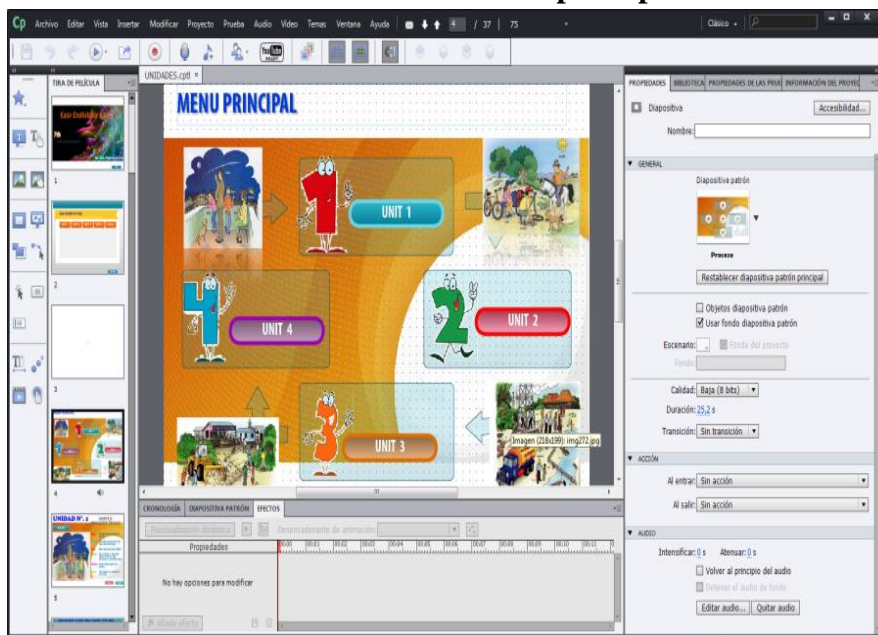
Cp Archivo Editar Vista Insertar Modificar Proyecto Prueba Audio Video Temas Ventana Ayuda 4 / 37 | 75

Clásico

TIRA DE PELÍCULA

UNIDADES.cptl ×

MENU PRINCIPAL

UNIT 1

UNIT 4

UNIT 2

UNIT 3

Imagen (218x199): img272.jpg

1

2

3

4

5

UNIDAD Nº. 1

CRONOLOGÍA DIAPOSITIVA PATRÓN EFECTOS

Propiedades

No hay opciones para modificar

PROPIEDADES BIBLIOTECA PROPIEDADES DE LAS PRUE INFORMACIÓN DEL PROYEC

Diapositiva

Accesibilidad...

Nombre:

▼ GENERAL

Diapositiva patrón

Process

Restablecer diapositiva patrón principal

Objetos diapositiva patrón

Usar fondo diapositiva patrón

Escenario:

Fondo del proyecto

Fondo:

Calidad: Baja (8 bits)

Duración: 25,2 s

Transición: Sin transición

▼ ACCIÓN

Al entrar: Sin acción

Al salir: Sin acción

▼ AUDIO

Intensificar: 0 s Atenuar: 0 s

Volver al principio del audio

Detener el audio de fondo

Editar audio... Quitar audio